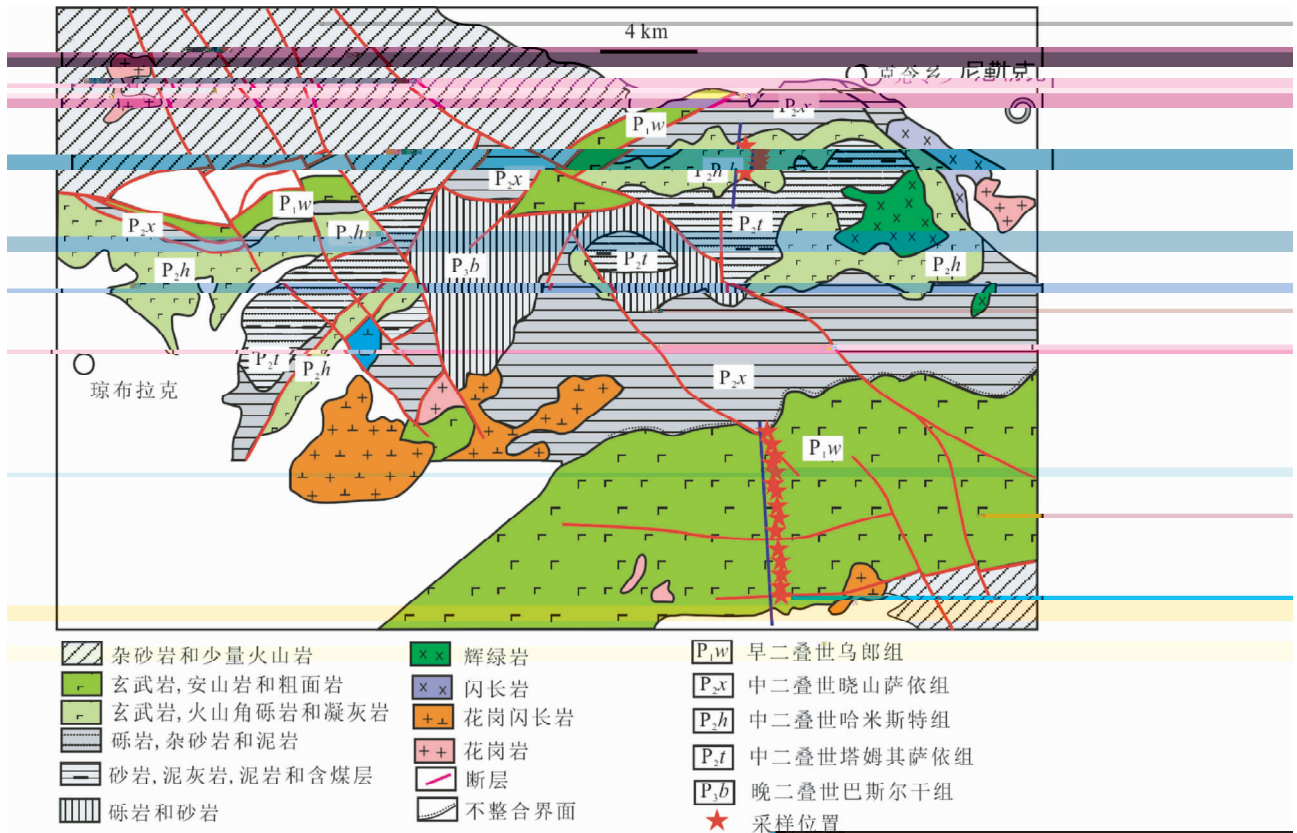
4 km

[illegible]乡 尼勒克

$P_2x$

$P_1w$

$P_2x$

$P_2h$

$P_1w$

$P_2x$

$P_2t$

$P_2h$

$P_3b$

$P_2t$

$P_2h$

$P_2h$

$P_2t$

$P_2h$

琼布拉克

$P_2x$

$P_1w$

杂砂岩和少量火山岩
玄武岩, 安山岩和粗面岩
玄武岩, 火山角砾岩和凝灰岩
砾岩, 杂砂岩和泥岩
砂岩, 泥灰岩, 泥岩和含煤层
砾岩和砂岩

辉绿岩
闪长岩
花岗闪长岩
花岗岩
断层
不整合界面

$P_1w$ 早二叠世乌郎组
$P_2x$ 中二叠世晓山萨依组
$P_2h$ 中二叠世哈米斯特组
$P_2t$ 中二叠世塔姆其萨依组
$P_3b$ 晚二叠世巴斯尔干组
采样位置